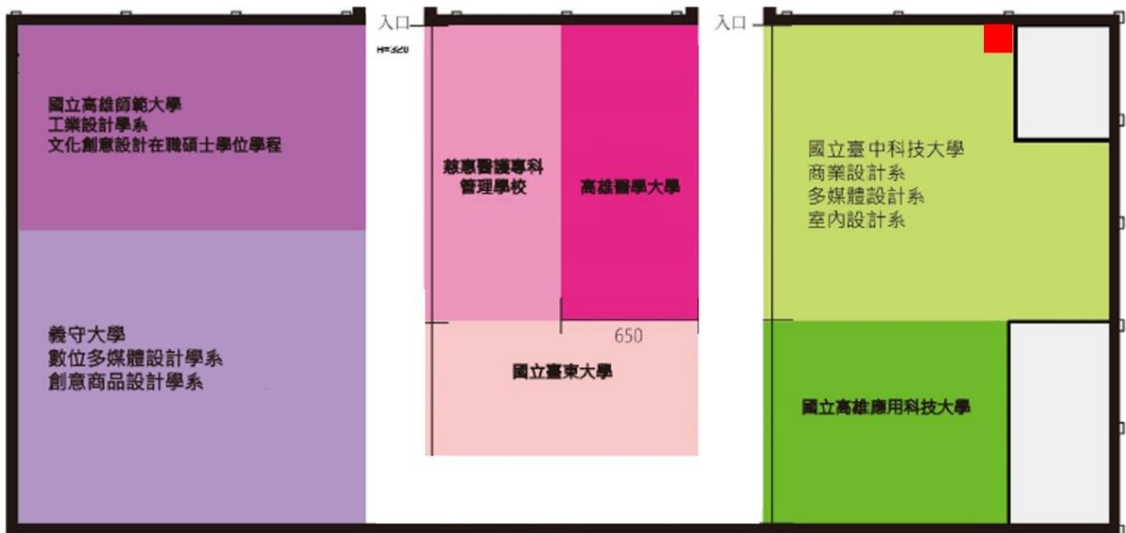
國立高雄師範大學
工業設計學系
文化創意設計在職碩士學位學程

義守大學
數位多媒體設計學系
創意商品設計學系

入口

H=320

慈惠醫護專科
管理學校

高雄醫學大學

650

國立臺東大學

入口

國立臺中科技大學
商業設計系
多媒體設計系
室內設計系

國立高雄應用科技大學